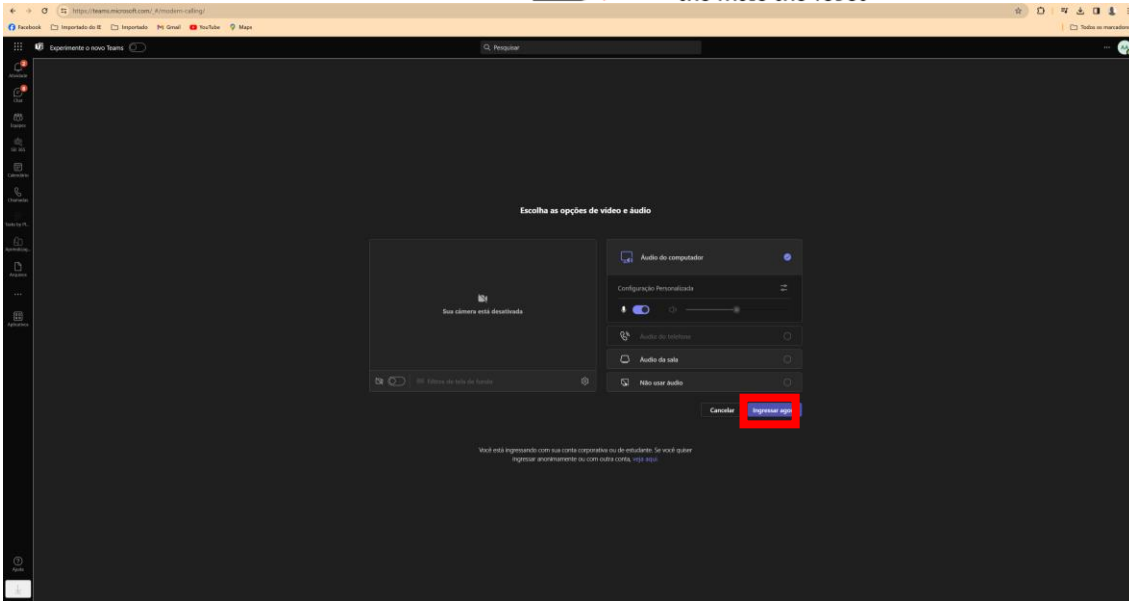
https://teams.microsoft.com/_#/modern-calling/

Facebook Importado do IE Importado Gmail YouTube Maps

Todos os marcadores

Experimente o novo Teams

Pesquisar

Atividade
Chat
Equipes
Calendário
Chamadas
Aplicativos
Ajuda

Escolha as opções de vídeo e áudio

Sua câmera está desativada

Filtros de tela de fundo

Áudio do computador

Configuração Personalizada

Áudio do telefone

Áudio da sala

Não usar áudio

Cancelar

Ingressar ago

Você está ingressando com sua conta corporativa ou de estudante. Se você quiser ingressar anonimamente ou com outra conta, veja aqui